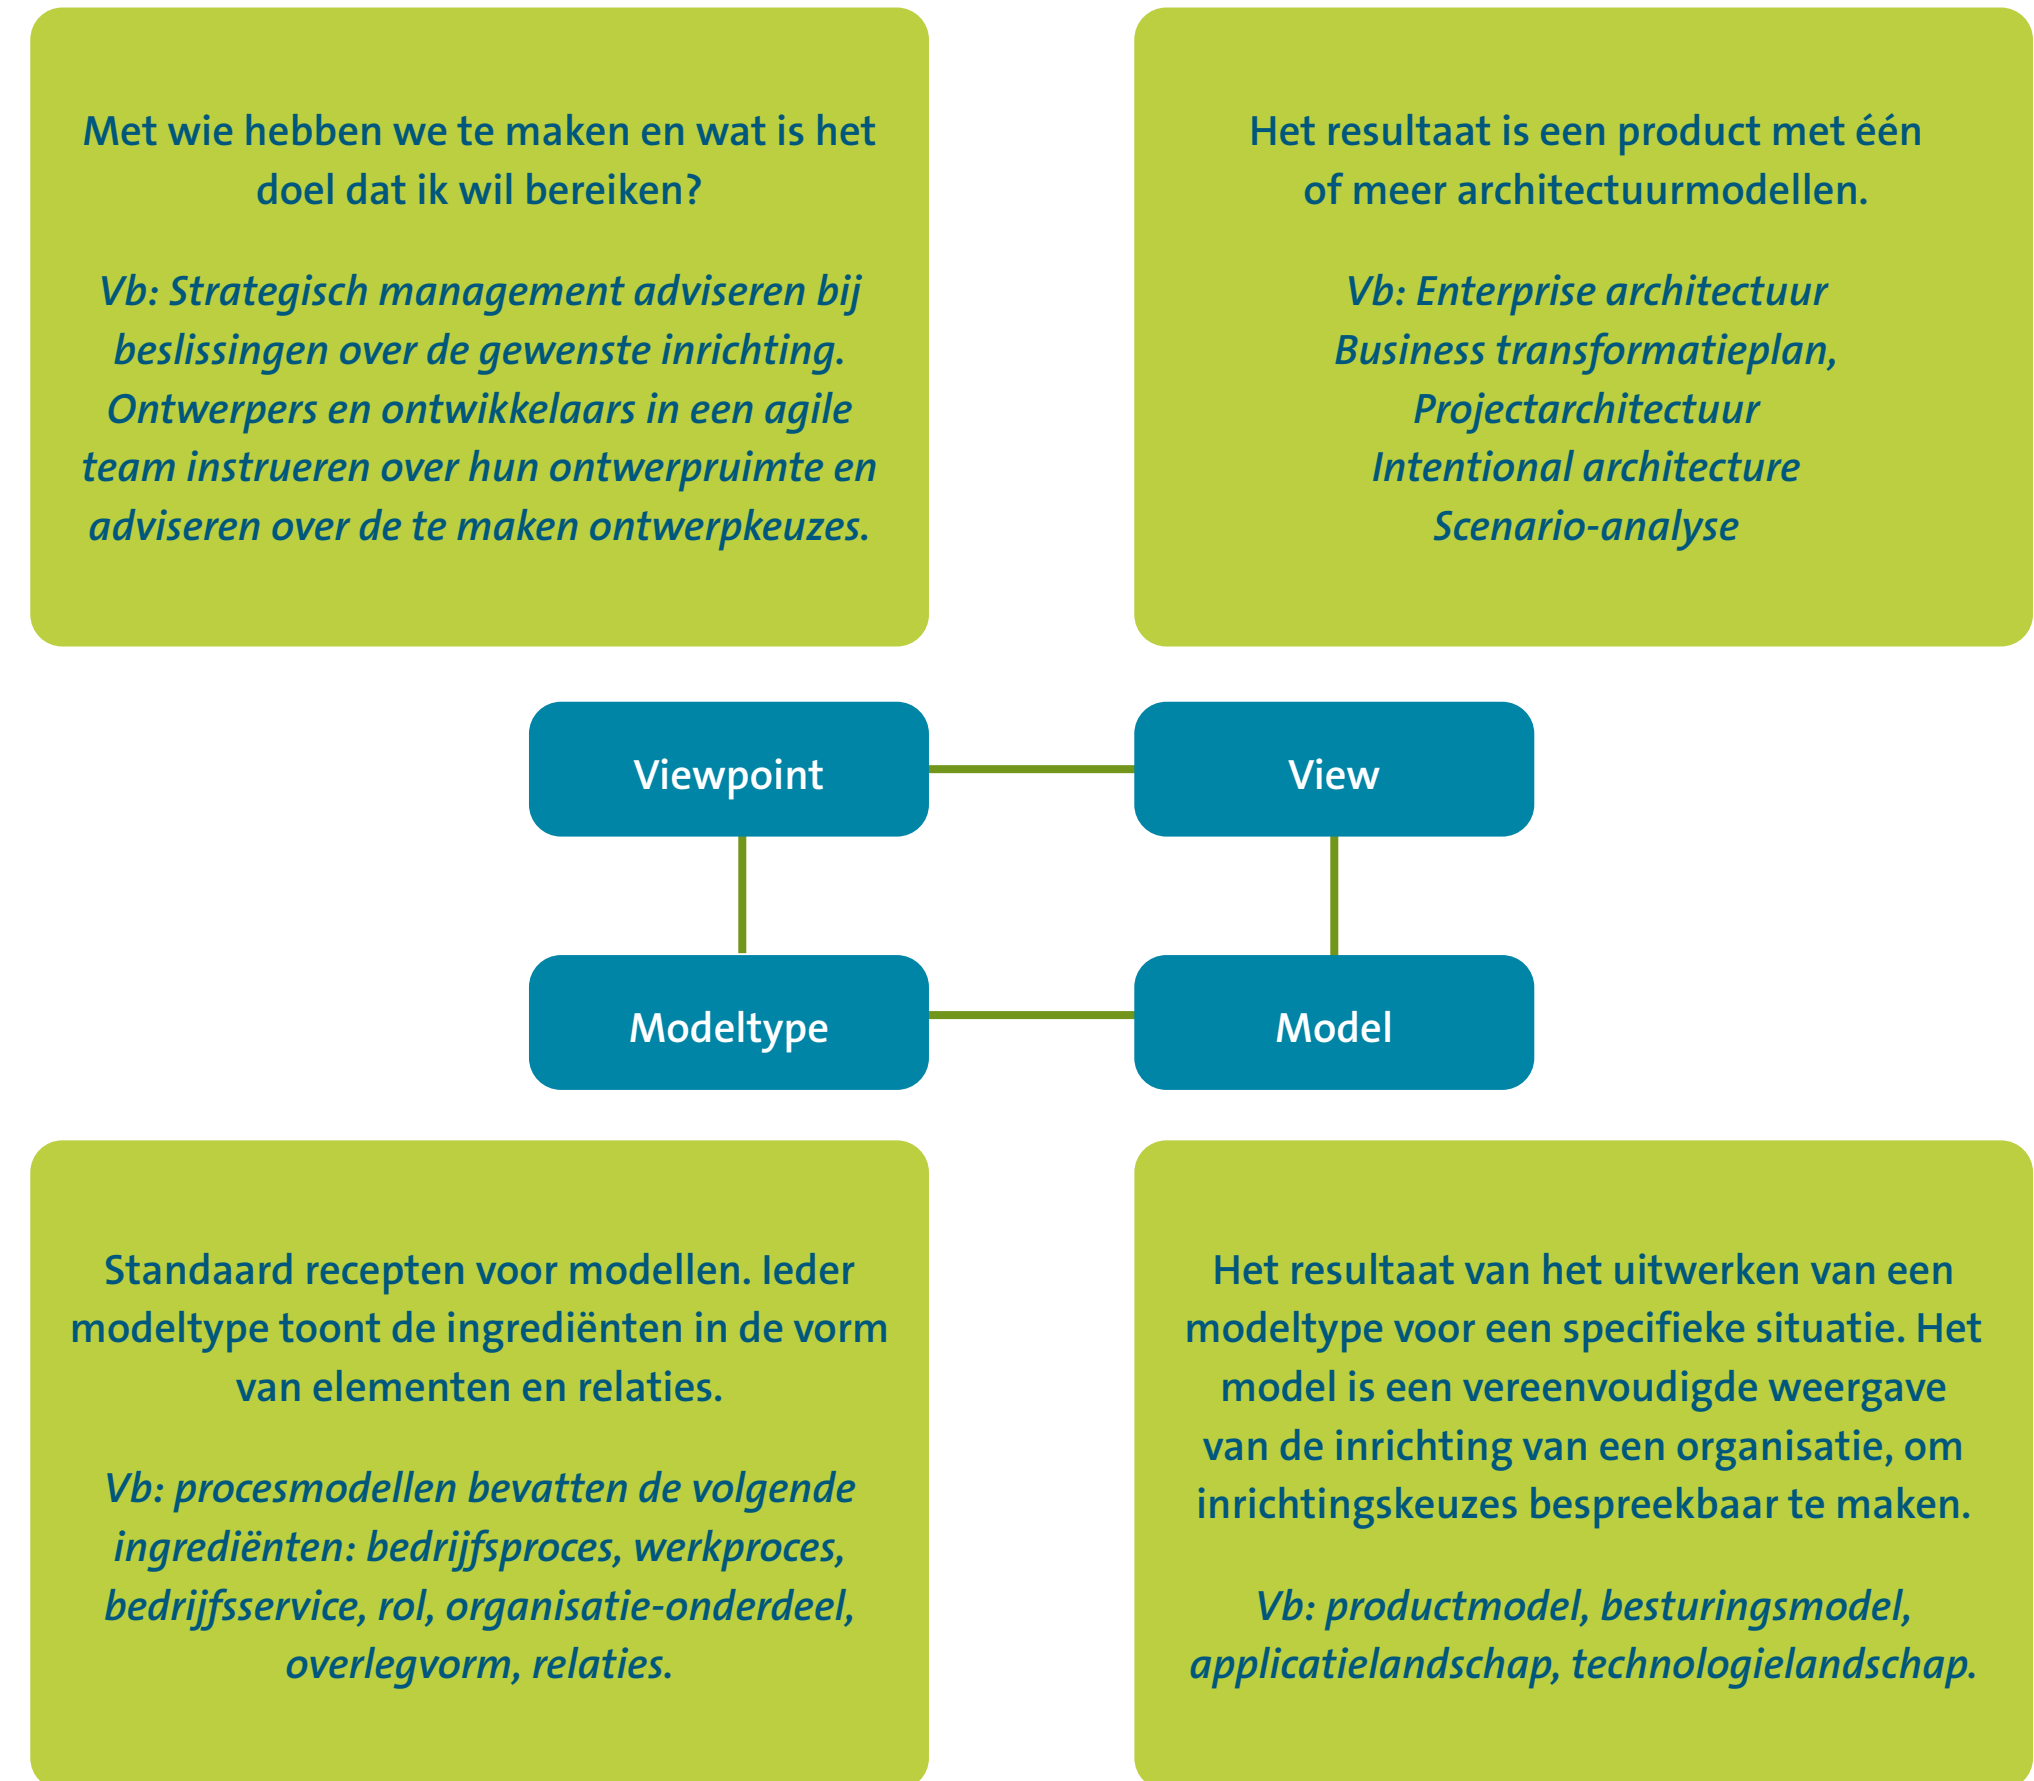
Met wie hebben we te maken en wat is het doel dat ik wil bereiken?

*Vb: Strategisch management adviseren bij beslissingen over de gewenste inrichting. Ontwerpers en ontwikkelaars in een agile team instrueren over hun ontwerpruimte en adviseren over de te maken ontwerpkeuzes.*

Het resultaat is een product met één of meer architectuurmodellen.

*Vb: Enterprise architectuur*
*Business transformatieplan,*
*Projectarchitectuur*
*Intentional architecture*
*Scenario-analyse*

Viewpoint

View

Modeltype

Model

Standaard recepten voor modellen. Ieder modeltype toont de ingrediënten in de vorm van elementen en relaties.

*Vb: procesmodellen bevatten de volgende ingrediënten: bedrijfsproces, werkproces, bedrijfsservice, rol, organisatie-onderdeel, overlegvorm, relaties.*

Het resultaat van het uitwerken van een modeltype voor een specifieke situatie. Het model is een vereenvoudigde weergave van de inrichting van een organisatie, om inrichtingskeuzes bespreekbaar te maken.

*Vb: productmodel, besturingsmodel, applicatielandschap, technologielandschap.*